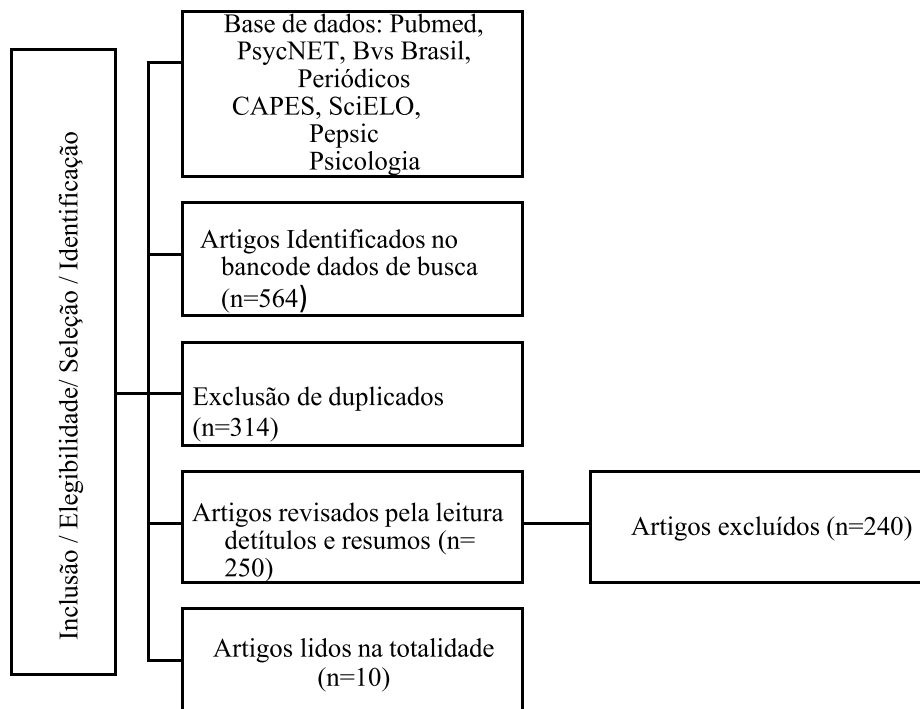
Inclusão / Elegibilidade/ Seleção / Identificação

Base de dados: Pubmed, PsycNET, Bvs Brasil, Periódicos CAPES, SciELO, Pepsic Psicologia

Artigos Identificados no bancode dados de busca (n=564)

Exclusão de duplicados (n=314)

Artigos revisados pela leitura detítulos e resumos (n= 250)

Artigos excluídos (n=240)

Artigos lidos na totalidade (n=10)